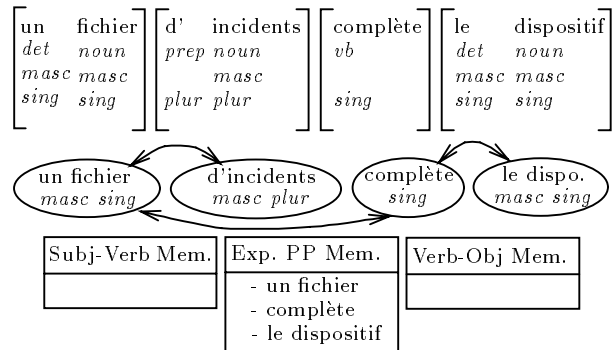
| un | fichier |
|---|---|
| *det* | *noun* |
| *masc* | *masc* |
| *sing* | *sing* |

| d' | incidents |
|---|---|
| *prep* | *noun* |
| | *masc* |
| *plur* | *plur* |

| complète |
|---|
| *vb* |
| |
| *sing* |

| le | dispositif |
|---|---|
| *det* | *noun* |
| *masc* | *masc* |
| *sing* | *sing* |

un fichier
*masc sing*

d'incidents
*masc plur*

complète
*sing*

le dispo.
*masc sing*

| Subj-Verb Mem. |
|---|
| |

| Exp. PP Mem. |
|---|
| - un fichier<br>- complète<br>- le dispositif |

| Verb-Obj Mem. |
|---|
| |